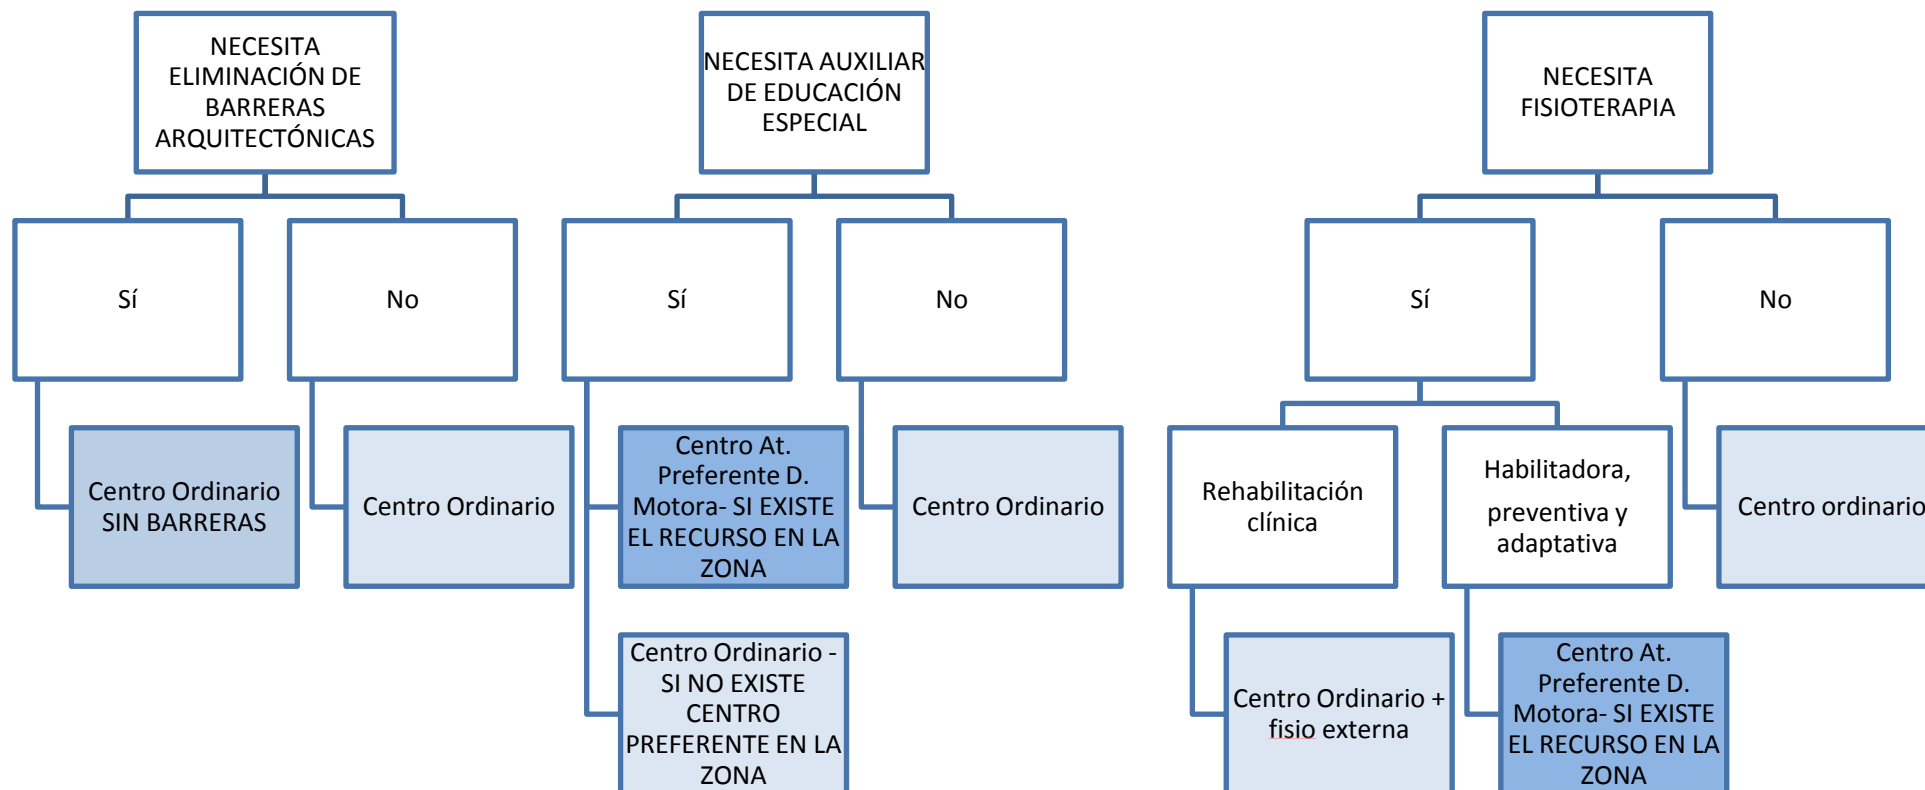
NECESITA ELIMINACIÓN DE BARRERAS ARQUITECTÓNICAS

Sí

No

Centro Ordinario SIN BARRERAS

Centro Ordinario

NECESITA AUXILIAR DE EDUCACIÓN ESPECIAL

Sí

No

Centro At. Preferente D. Motora- SI EXISTE EL RECURSO EN LA ZONA

Centro Ordinario - SI NO EXISTE CENTRO PREFERENTE EN LA ZONA

Centro Ordinario

NECESITA FISIOTERAPIA

Sí

No

Rehabilitación clínica

Habilitadora, preventiva y adaptativa

Centro ordinario

Centro Ordinario + fisio externa

Centro At. Preferente D. Motora- SI EXISTE EL RECURSO EN LA ZONA